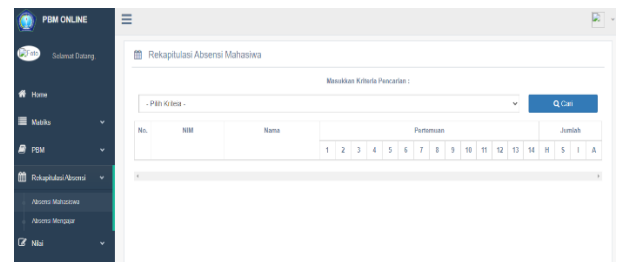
PBM ONLINE

Foto Selamat Datang,

Home

Matriks

PBM

Rekapitulasi Absensi

Absensi Mahasiswa

Absensi Mengajar

Nilai

Rekapitulasi Absensi Mahasiswa

Masukkan Kriteria Pencarian :

- Pilih Kriteria -

Q Cari

| No. | NIM | Nama | Pertemuan | | | | | | | | | | | | | | Jumlah | | | |
|---|---|---|---|---|---|---|---|---|---|---|---|---|---|---|---|---|---|---|---|---|
| | | | 1 | 2 | 3 | 4 | 5 | 6 | 7 | 8 | 9 | 10 | 11 | 12 | 13 | 14 | H | S | I | A |